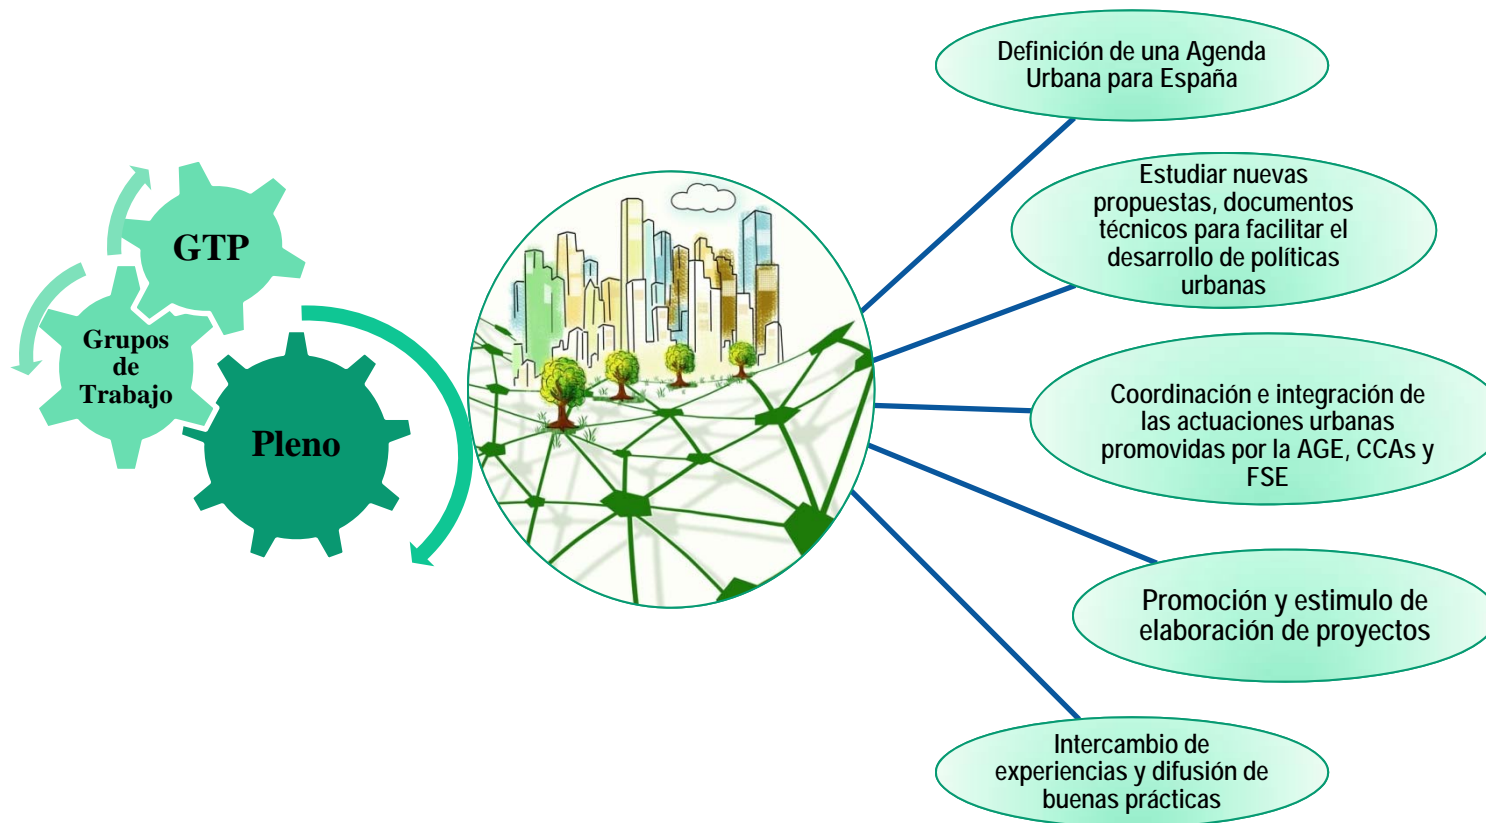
GTP

Grupos de Trabajo

Pleno

Definición de una Agenda Urbana para España

Estudiar nuevas propuestas, documentos técnicos para facilitar el desarrollo de políticas urbanas

Coordinación e integración de las actuaciones urbanas promovidas por la AGE, CCAs y FSE

Promoción y estimulo de elaboración de proyectos

Intercambio de experiencias y difusión de buenas prácticas